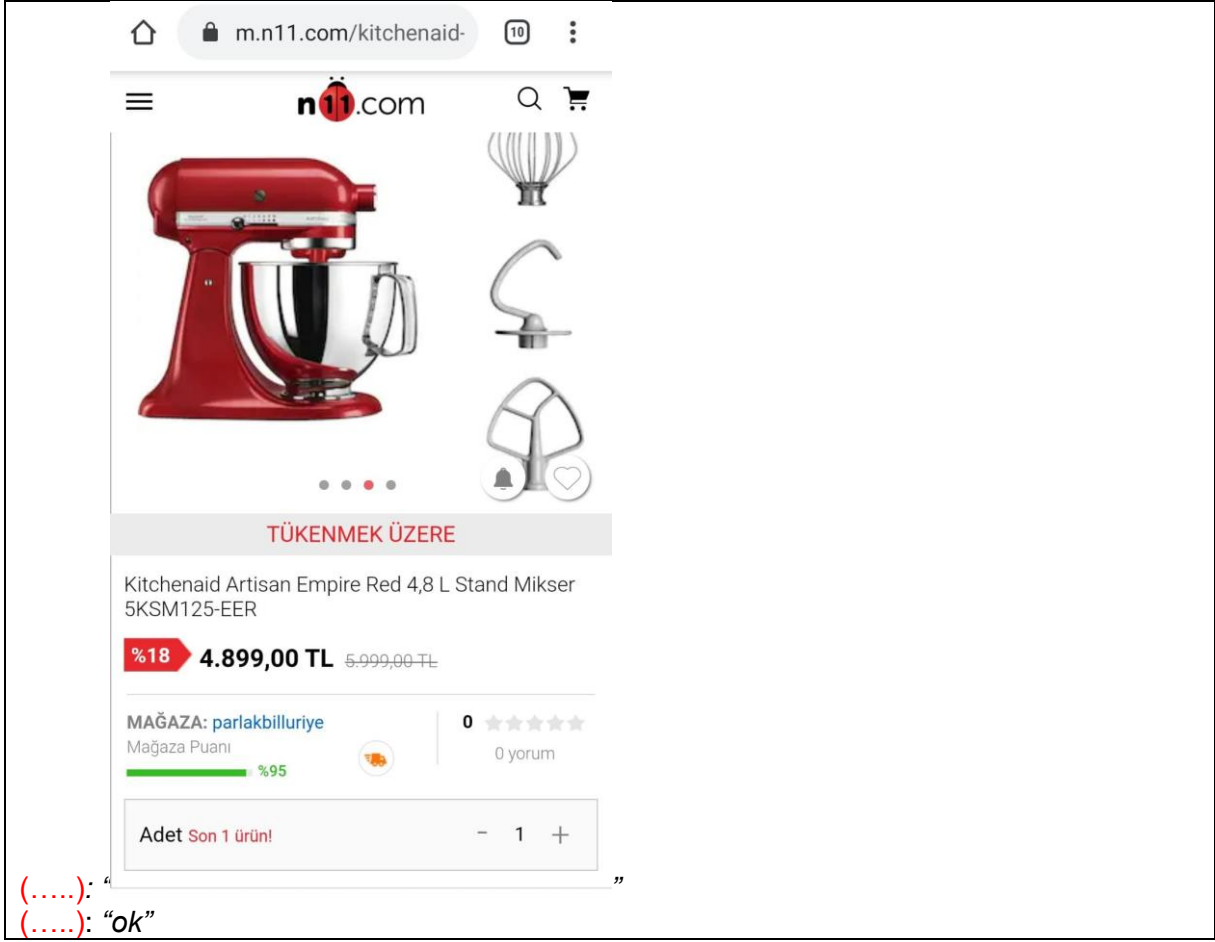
m.n11.com/kitchenaid-

10

n11.com

TÜKENMEK ÜZERE

Kitchenaid Artisan Empire Red 4,8 L Stand Mikser 5KSM125-EER

%18 4.899,00 TL 5.999,00 TL

MAĞAZA: parlakbilluriye
Mağaza Puanı
%95

0
0 yorum

Adet Son 1 ürün! − 1 +

(…..): “ ”
(…..): “ok”